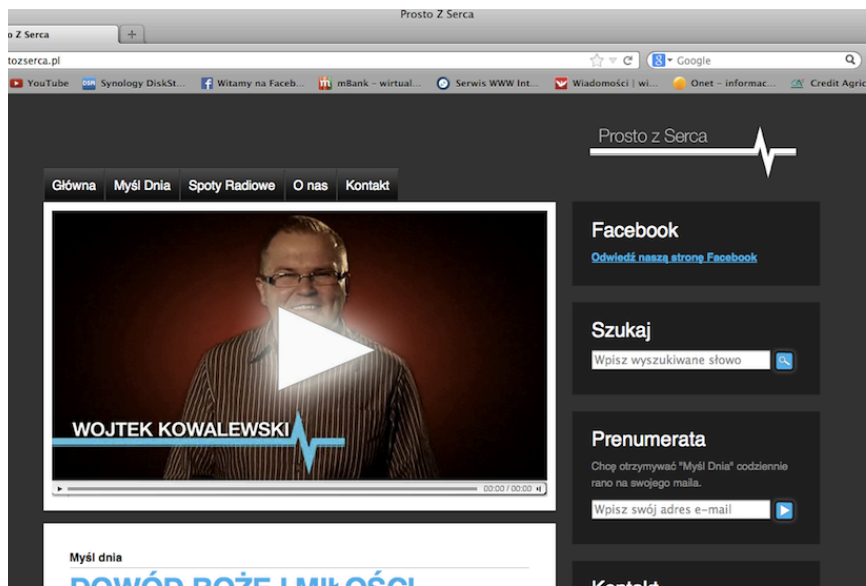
Prosto Z Serca

o Z Serca

tozserca.pl

Google

YouTube Synology DiskSt... Witamy na Faceb... mBank - wirtual... Serwis WWW Int... Wiadomości | wi... Onet - informac... Credit Agric

Prosto z Serca

Główna Myśl Dnia Spoty Radiowe O nas Kontakt

WOJTEK KOWALEWSKI

00:00 / 00:00

Myśl dnia

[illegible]

Facebook

Odwiedź naszą stronę Facebook

Szukaj

Wpisz wyszukiwane słowo

Prenumerata

Chcę otrzymywać "Myśl Dnia" codziennie rano na swojego maila.

Wpisz swój adres e-mail

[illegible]